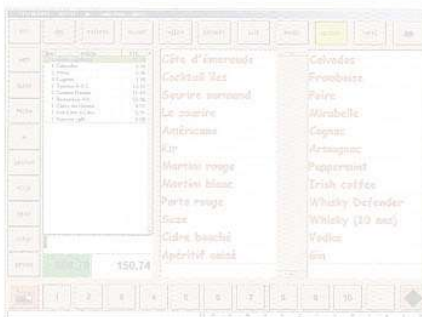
Côte d'émeraude
Cocktail Rez
Sourire normand
Le cousine
Américano
Kir
Martini rouge
Martini blanc
Porto rouge
Suze
Cidre bouché
Apéritif maisé

Calvados
Framboise
Poire
Mirabelle
Cognac
Armagnac
Peppermint
Irish coffee
Whisky Defender
Whisky (10 ans)
Vodka
Gin

150.74

1
2
3
4
5
6
7
8
9
10